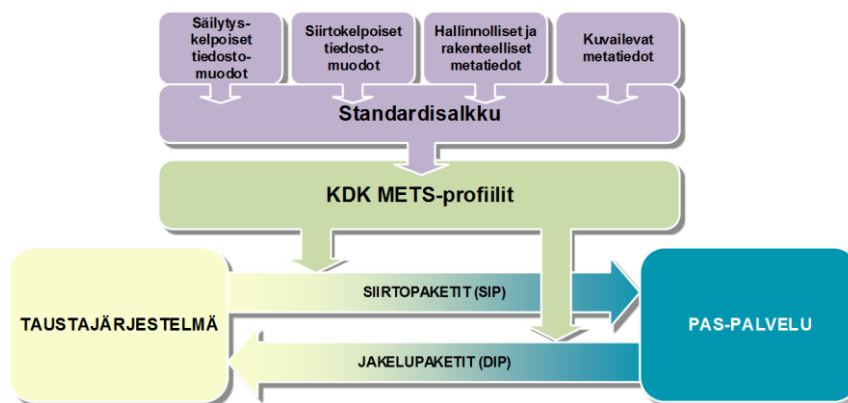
Säilytyskelpoiset tiedostomuodot

Siirtokelpoiset tiedostomuodot

Hallinnolliset ja rakenteelliset metatiedot

Kuvailevat metatiedot

Standardisalkku

KDK METS-profiilit

TAUSTAJÄRJESTELMÄ

SIIRTOPAKETIT (SIP)

JAKELUPAKETIT (DIP)

PAS-PALVELU